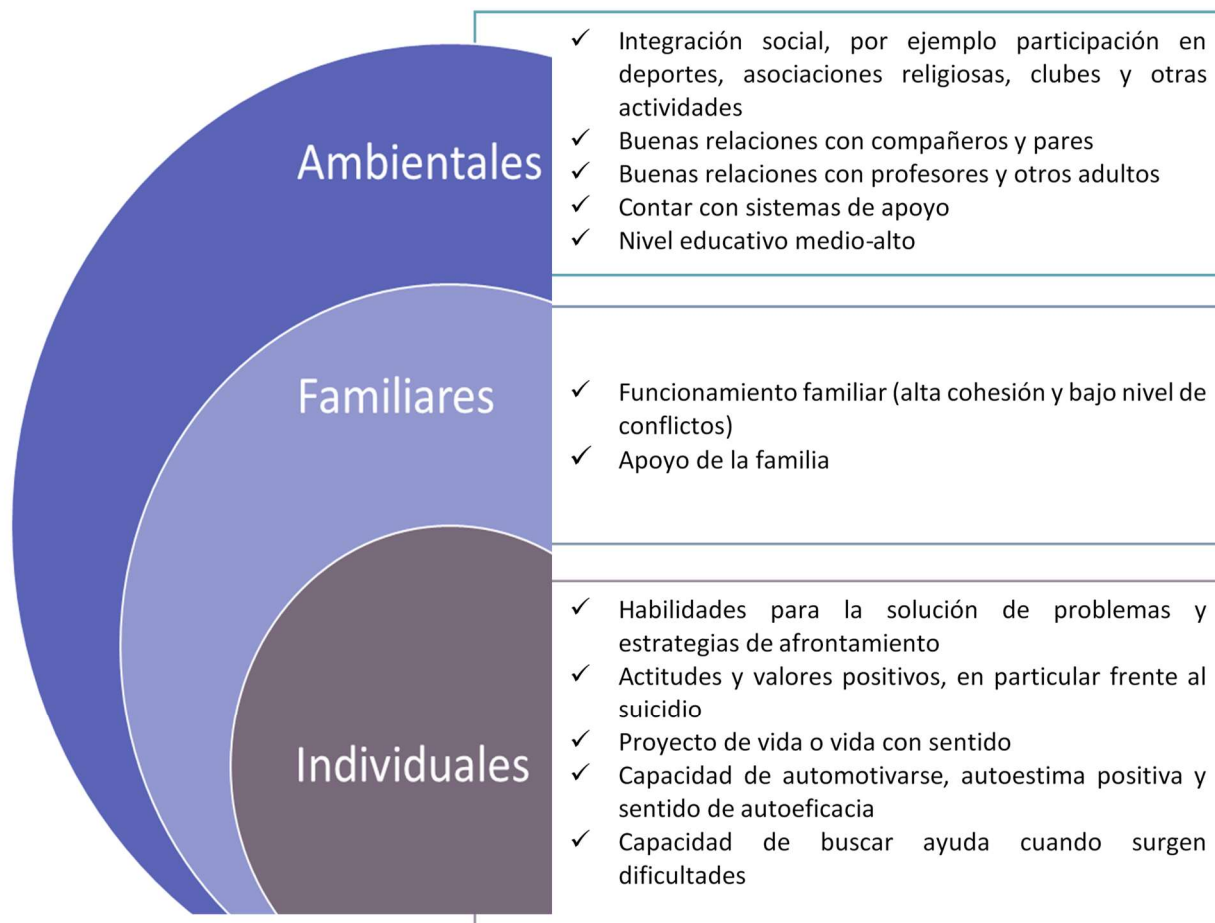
Ambientales

✓ Integración social, por ejemplo participación en deportes, asociaciones religiosas, clubes y otras actividades
✓ Buenas relaciones con compañeros y pares
✓ Buenas relaciones con profesores y otros adultos
✓ Contar con sistemas de apoyo
✓ Nivel educativo medio-alto

Familiares

✓ Funcionamiento familiar (alta cohesión y bajo nivel de conflictos)
✓ Apoyo de la familia

Individuales

✓ Habilidades para la solución de problemas y estrategias de afrontamiento
✓ Actitudes y valores positivos, en particular frente al suicidio
✓ Proyecto de vida o vida con sentido
✓ Capacidad de automotivarse, autoestima positiva y sentido de autoeficacia
✓ Capacidad de buscar ayuda cuando surgen dificultades